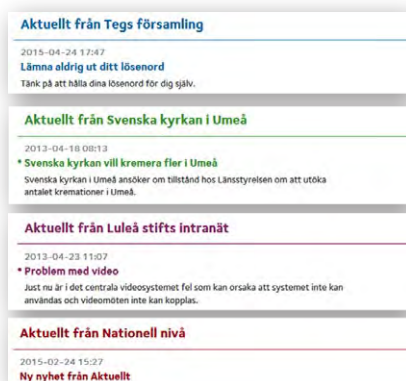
Aktuellt från Tegs församling

2015-04-24 17:47

Lämna aldrig ut ditt lösenord

Tänk på att hålla dina lösenord för dig själv.

Aktuellt från Svenska kyrkan i Umeå

2013-04-18 08:13

* Svenska kyrkan vill kremera fler i Umeå

Svenska kyrkan i Umeå ansöker om tillstånd hos Länsstyrelsen om att utöka antalet kremationer i Umeå.

Aktuellt från Luleå stifts intranät

2013-04-23 11:07

* Problem med video

Just nu är i det centrala videosystemet fel som orsaka att systemet inte kan användas och videomöten inte kan kopplas.

Aktuellt från Nationell nivå

2015-02-24 15:27

Ny nyhet från Aktuellt